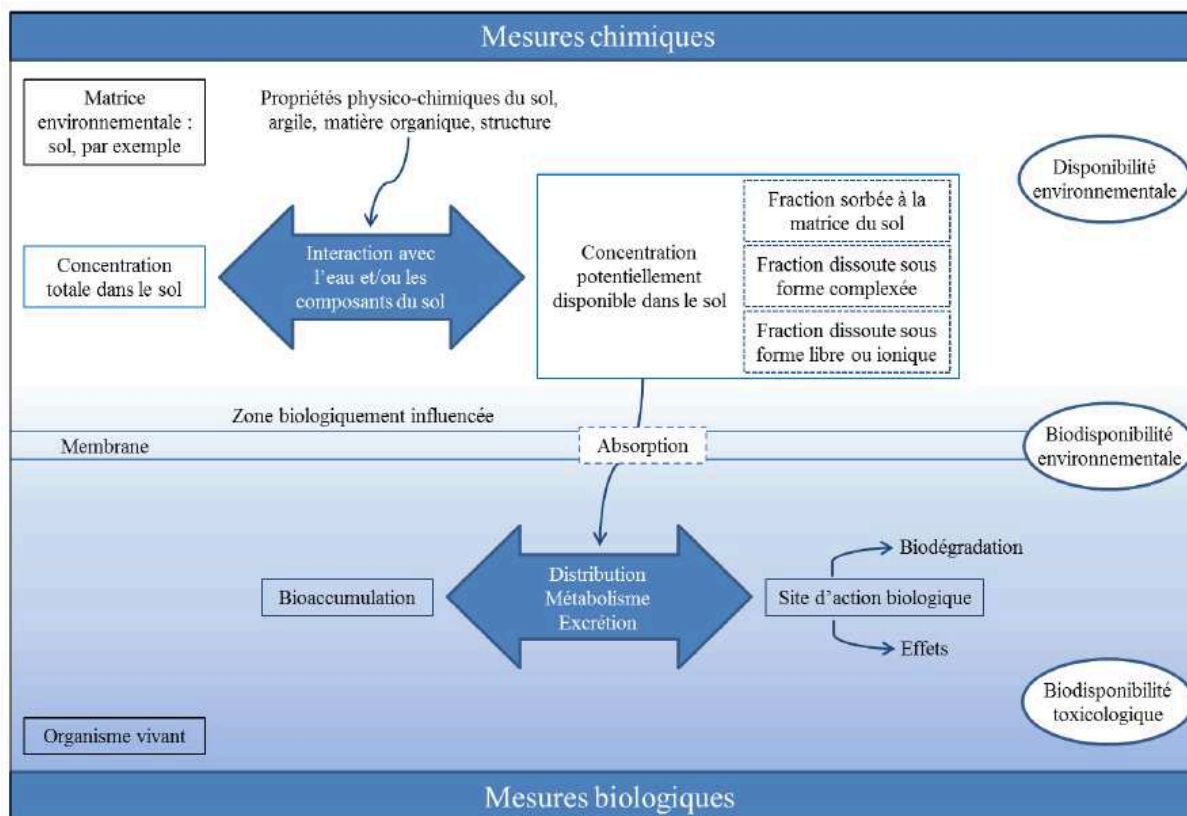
Mesures chimiques

Matrice environnementale : sol, par exemple

Propriétés physico-chimiques du sol, argile, matière organique, structure

Disponibilité environnementale

Concentration totale dans le sol

Interaction avec l'eau et/ou les composants du sol

Concentration potentiellement disponible dans le sol

Fraction sorbée à la matrice du sol

Fraction dissoute sous forme complexée

Fraction dissoute sous forme libre ou ionique

Zone biologiquement influencée

Membrane

Absorption

Biodisponibilité environnementale

Bioaccumulation

Distribution Métabolisme Excrétion

Site d'action biologique

Biodégradation

Effets

Biodisponibilité toxicologique

Organisme vivant

Mesures biologiques